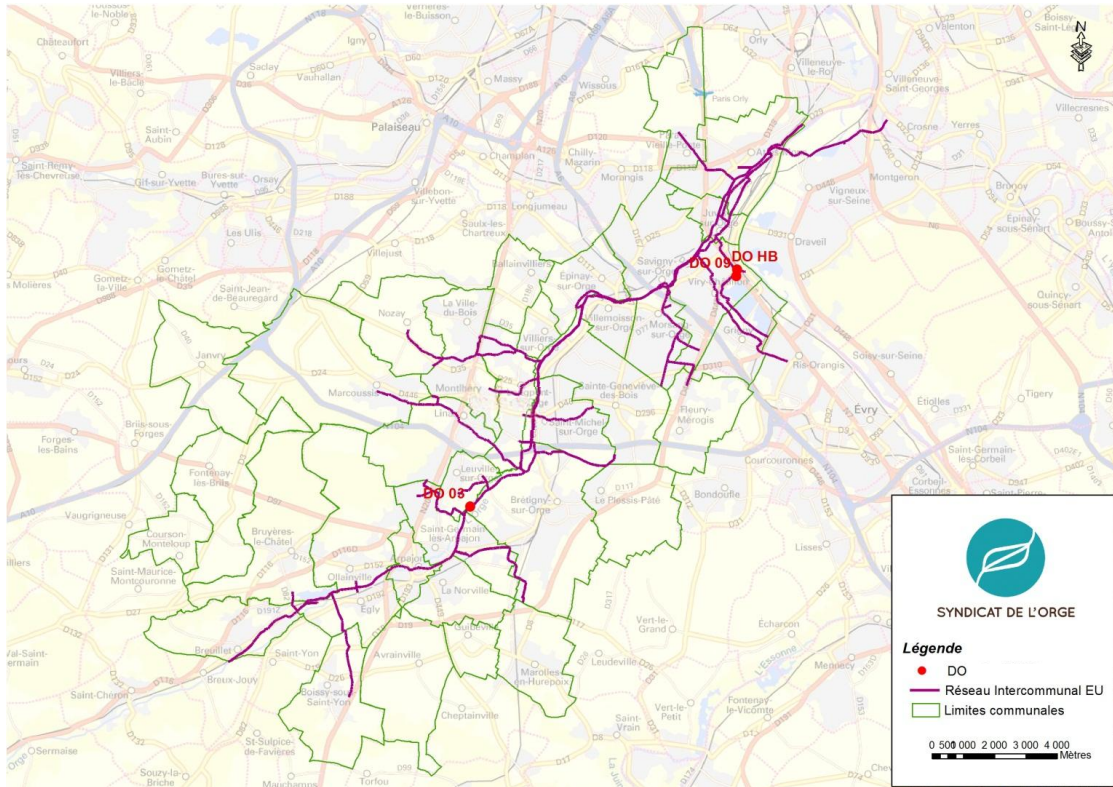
Châteaufort
Igny
Verrières-le-Buisson
Orly
Villeneuve-le-Roi
Villeneuve-Saint-Georges
Valenton
Boissy-Saint-Léger
Villecresnes
Saclay
Vauhallan
Massy
Wissous
Paris Orly
Villiers-le-Bâcle
Palaiseau
Saint-Aubin
Champlan
Chilly-Mazarin
Athis-Mons
Crosne
Yerres
Saint-Rémy-lès-Chevreuse
Gif-sur-Yvette
Bures-sur-Yvette
Orsay
Villebon-sur-Yvette
Morangis
Vigneux-sur-Seine
Montgeron
Brunoy
Saulx-les-Chartreux
Longjumeau
Juvisy
Draveil
Épinay-sous-Sénart
Boussy-Saint-Antoine
Les Ulis
Villejust
Ballainvilliers
Épinay-sur-Orge
Savigny-sur-Orge
DO 09
DO HB
Viry-Châtillon
Gometz-la-Ville
Gometz-le-Châtel
Les Molières
Saint-Jean-de-Beauregard
Nozay
La Ville-du-Bois
Villiers-sur-Orge
Villemoisson-sur-Orge
Morsang-sur-Orge
Grigny
Quincy-sous-Sénart
Janvry
Soisy-sur-Seine
Ris-Orangis
Marcoussis
Montlhéry
Linas
Sainte-Geneviève-des-Bois
Fleury-Mérogis
Évry
Étiolles
Tigery
Briis-sous-Forges
Forges-les-Bains
Saint-Michel-sur-Orge
Leuville-sur-Orge
Courcouronnes
Saint-Germain-lès-Corbeil
Fontenay-lès-Briis
DO 03
Brétigny-sur-Orge
Le Plessis-Pâté
Bondoufle
Corbeil-Essonnes
Vaugrigneuse
Bruyères-le-Châtel
Saint-Germain-lès-Arpajon
Arpajon
Courson-Monteloup
Ollainville
Lisses
Saint-Maurice-Montcouronne
Égly
La Norville
Guibeville
Vert-le-Grand
Écharcon
Breuillet
Saint-Yon
Avrainville
Leudeville
Mennecy
Val-Saint-Germain
Breux-Jouy
Saint-Chéron
Boissy-sous-Saint-Yon
Marolles-en-Hurepoix
Cheptainville
Vert-le-Petit
Fontenay-le-Vicomte
Sermaise
St-Sulpice-de-Favières
Saint-Vrain
Souzy-la-Briche
Mauchamps
Torfou
N

SYNDICAT DE L'ORGE

Légende
DO
Réseau Intercommunal EU
Limites communales

0 500 1 000 2 000 3 000 4 000
Mètres